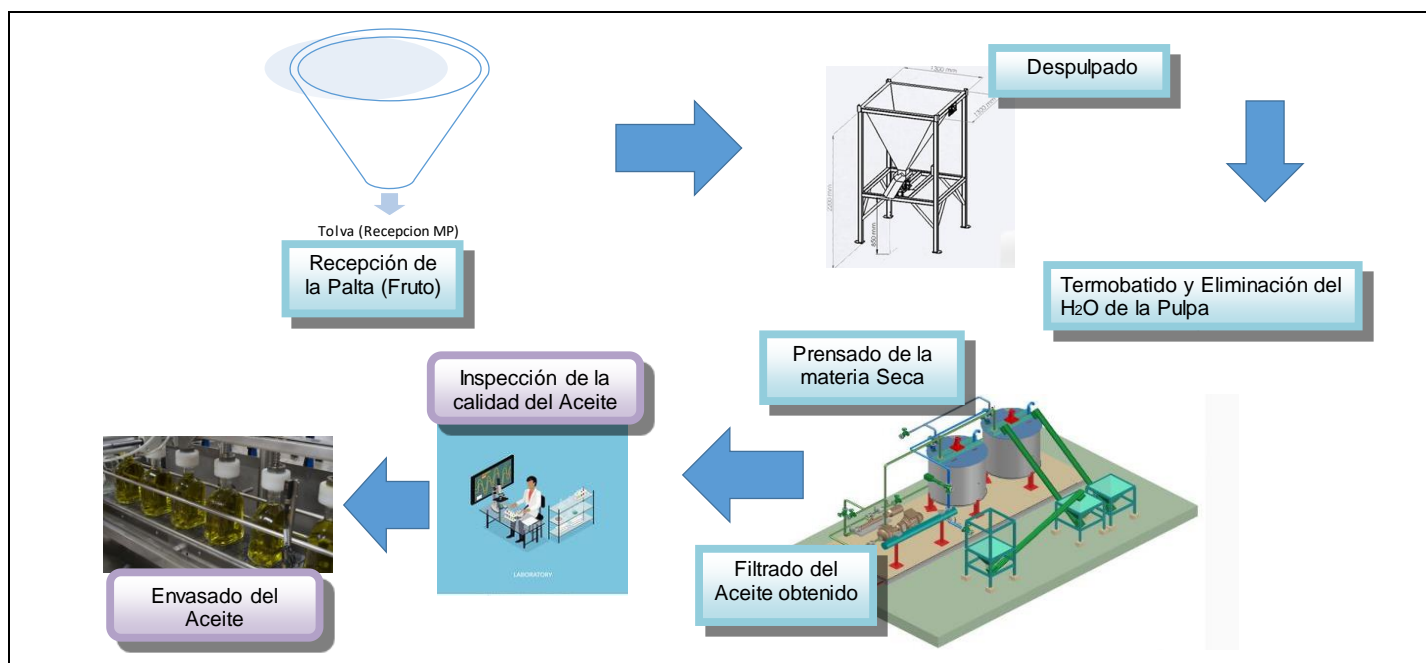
Tolva (Recepcion MP)

Recepción de la Palta (Fruto)

Despulpado

1300 mm

1300 mm

2000 mm

650 mm

Termobatido y Eliminación del $H_2O$ de la Pulpa

Prensado de la materia Seca

Filtrado del Aceite obtenido

Inspección de la calidad del Aceite

LABORATORY

Envasado del Aceite